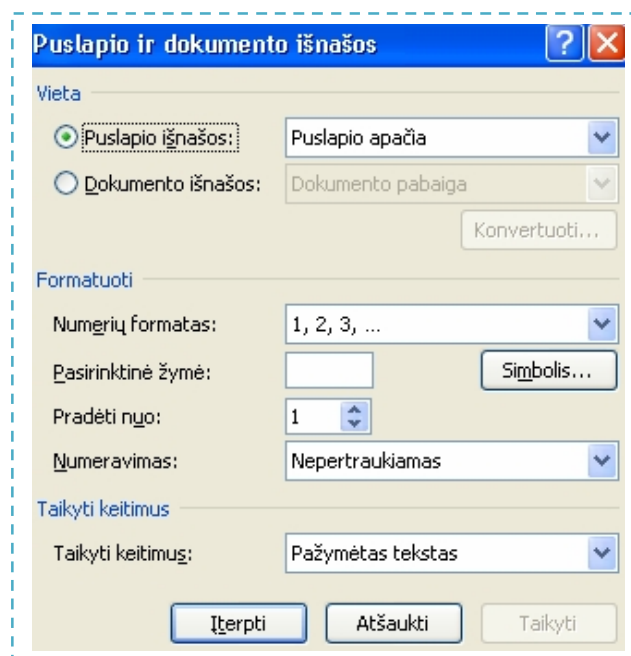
Puslapio ir dokumento išnašos

Vieta

Puslapio išnašos: Puslapio apačia

Dokumento išnašos: Dokumento pabaiga

Konvertuoti...

Formatuoti

Numerių formatas: 1, 2, 3, ...

Pasirinktinė žymė: Simbolis...

Pradėti nuo: 1

Numeravimas: Nepertraukiamas

Taikyti keitimus

Taikyti keitimus: Pažymėtas tekstas

Įterpti Atšaukti Taikyti